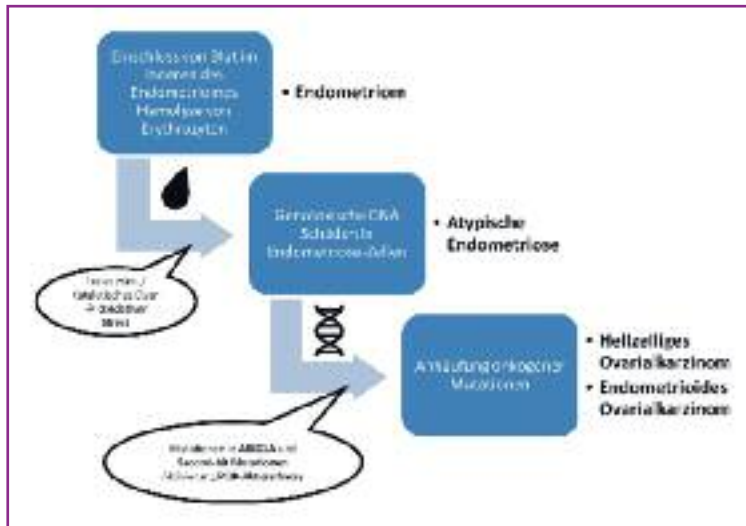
Einschluss von Blut im Inneren des Endometrioms Hämolyse von Erythrozyten

• Endometriom

Genotoxische DNA Schäden in Endometriose-Zellen

• Atypische Endometriose

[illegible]

Anhäufung onkogener Mutationen

• Hellzelliges Ovarialkarzinom
• Endometrioides Ovarialkarzinom

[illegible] ARID1A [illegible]